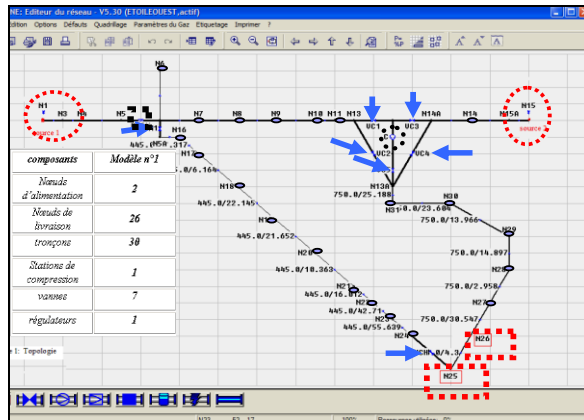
NE: Editeur du réseau - V5.30 (ETOILEOUEST_actif)

Edition Options Défauts Quadrillage Paramètres du Gaz Etiquetage Imprimer ?

N6

N1 N3 N4 N5 N7 N8 N9 N10 N11 N13 N14A N14 N15A N15

source 1

source 2

N16

UC1 UC3

UC2 UC4

445.0/50.917

445.0/6.164

N17

N18

445.0/22.145

N19

445.0/21.652

N20

445.0/10.363

N21

445.0/16.812

N22

445.0/42.71

N23

445.0/55.639

N24

N13A

750.0/25.188

N31

750.0/23.684

N30

750.0/13.966

N29

750.0/14.897

N28

750.0/2.958

N27

750.0/30.547

N26

N25

| composants | Modèle n°1 |
|---|---|
| Nœuds d'alimentation | 2 |
| Nœuds de livraison | 26 |
| tronçons | 30 |
| Stations de compression | 1 |
| vannes | 7 |
| régulateurs | 1 |

e 1: Topologie